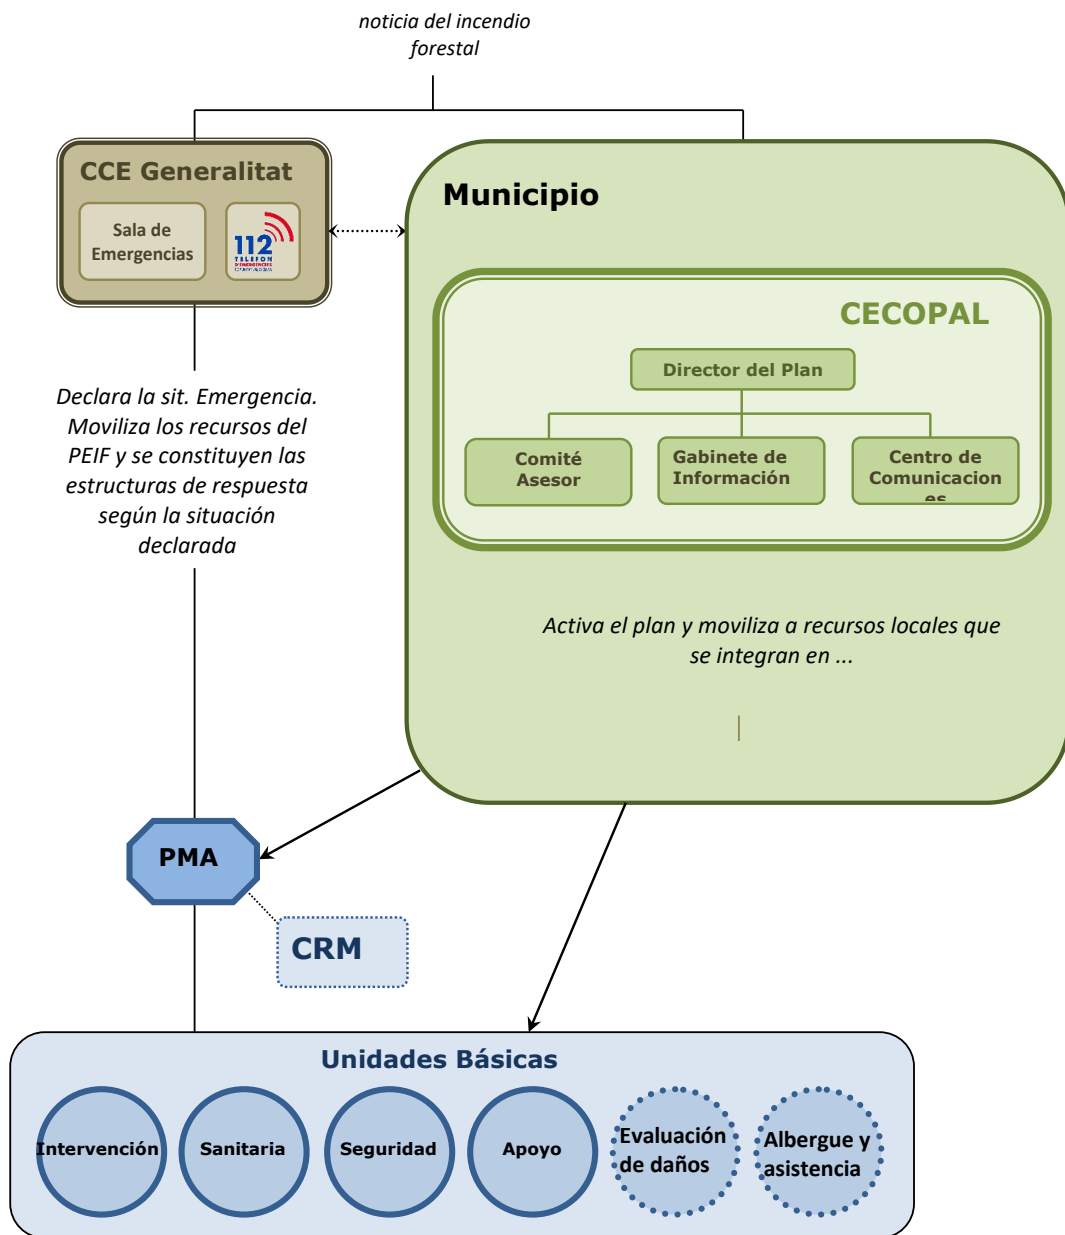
noticia del incendio forestal

CCE Generalitat

Sala de Emergencias

112 TELEFON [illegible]

Municipio

CECOPAL

Director del Plan

Comité Asesor

Gabinete de Información

Centro de Comunicacion es

Declara la sit. Emergencia. Moviliza los recursos del PEIF y se constituyen las estructuras de respuesta según la situación declarada

Activa el plan y moviliza a recursos locales que se integran en ...

PMA

CRM

Unidades Básicas

Intervención

Sanitaria

Seguridad

Apoyo

Evaluación de daños

Albergue y asistencia